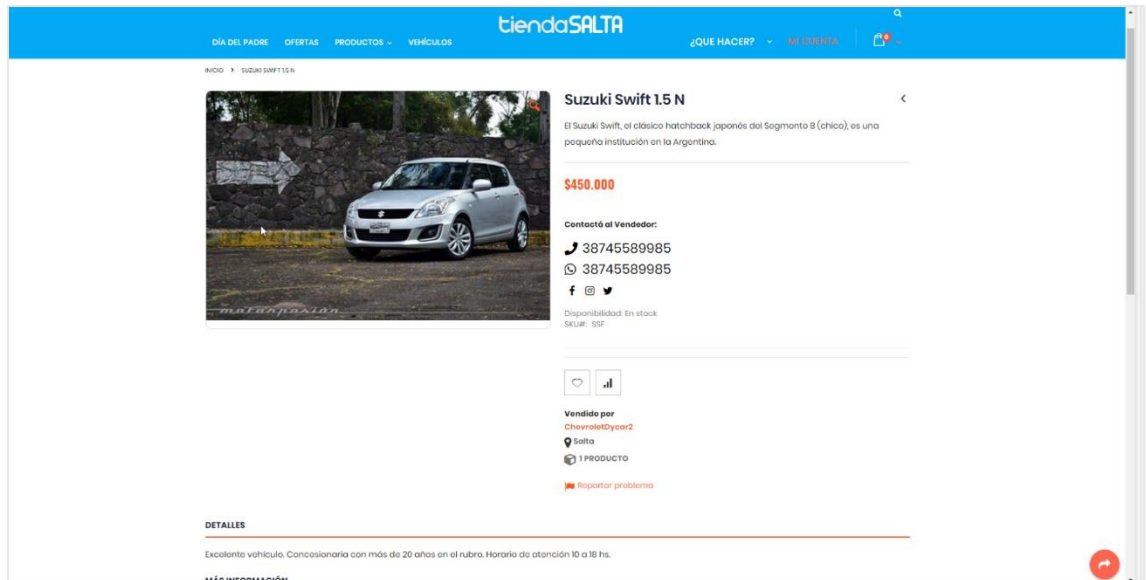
DÍA DEL PADRE OFERTAS PRODUCTOS VEHÍCULOS

tiendaSALTA

¿QUE HACER? MI CUENTA 0

INICIO > SUZUKI SWIFT 1.5 N

motorpasion

Suzuki Swift 1.5 N

El Suzuki Swift, el clásico hatchback japonés del Segmento B (chico), es una pequeña institución en la Argentina.

$450.000

Contactá al Vendedor:

38745589985

38745589985

Disponibilidad: En stock
SKU#: SSF

Vendido por
ChevroletDycar2
Salta
1 PRODUCTO

Reportar problema

DETALLES

Excelente vehículo. Concesionaria con más de 20 años en el rubro. Horario de atención 10 a 18 hs.

MÁS INFORMACIÓN